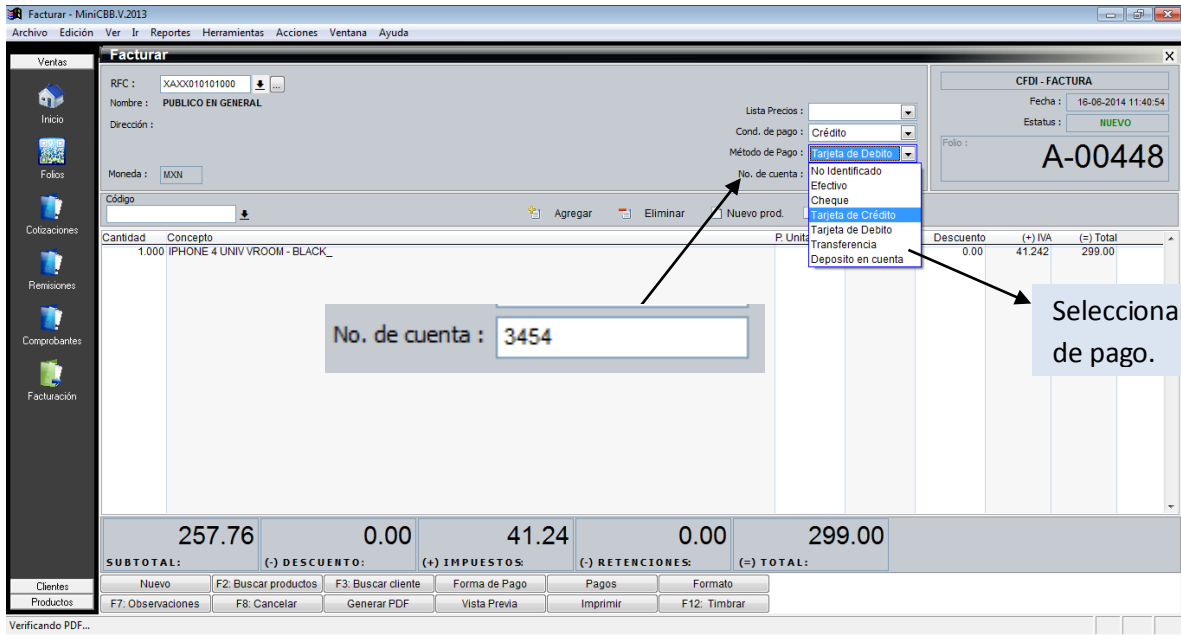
Facturar - MiniCBB.V.2013
Archivo Edición Ver Ir Reportes Herramientas Acciones Ventana Ayuda

Ventas
Inicio
Folios
Cotizaciones
Remisiones
Comprobantes
Facturación

Facturar

RFC : XAXX010101000
Nombre : PUBLICO EN GENERAL
Dirección :
Moneda : MXN

Lista Precios :
Cond. de pago : Crédito
Método de Pago : Tarjeta de Debito
No. de cuenta :

No Identificado
Efectivo
Cheque
Tarjeta de Crédito
Tarjeta de Debito
Transferencia
Deposito en cuenta

CFDI - FACTURA
Fecha : 16-06-2014 11:40:54
Estatus : NUEVO
Folio :
A-00448

Código
Agregar Eliminar Nuevo prod.

| Cantidad | Concepto | P. Unita | | Descuento | (+) IVA | (=) Total |
|---|---|---|---|---|---|---|
| 1.000 | IPHONE 4 UNIV VROOM - BLACK_ | | | 0.00 | 41.242 | 299.00 |

No. de cuenta : 3454

Selecciona de pago.

257.76 SUBTOTAL:
0.00 (-) DESCUENTO:
41.24 (+) IMPUESTOS:
0.00 (-) RETENCIONES:
299.00 (=) TOTAL:

Clientes
Productos
Nuevo | F2: Buscar productos | F3: Buscar cliente | Forma de Pago | Pagos | Formato
F7: Observaciones | F8: Cancelar | Generar PDF | Vista Previa | Imprimir | F12: Timbrar

Verificando PDF...